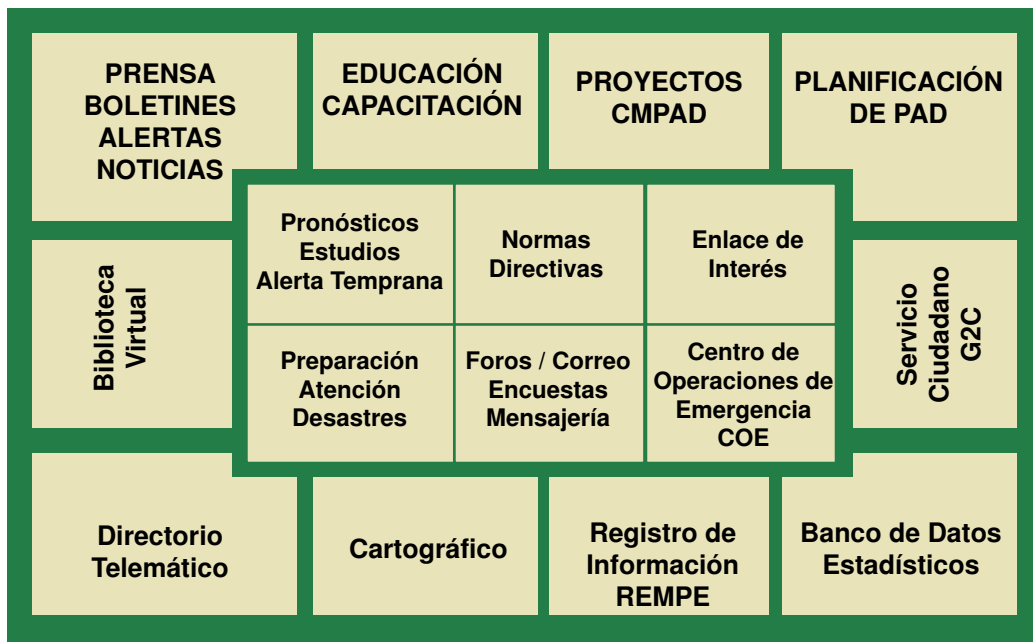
PRENSA
BOLETINES
ALERTAS
NOTICIAS

EDUCACIÓN
CAPACITACIÓN

PROYECTOS
CMPAD

PLANIFICACIÓN
DE PAD

Biblioteca
Virtual

Pronósticos
Estudios
Alerta Temprana

Normas
Directivas

Enlace de
Interés

Preparación
Atención
Desastres

Foros / Correo
Encuestas
Mensajería

Centro de
Operaciones de
Emergencia
COE

Servicio
Ciudadano
G2C

Directorio
Telemático

Cartográfico

Registro de
Información
REMPE

Banco de Datos
Estadísticos